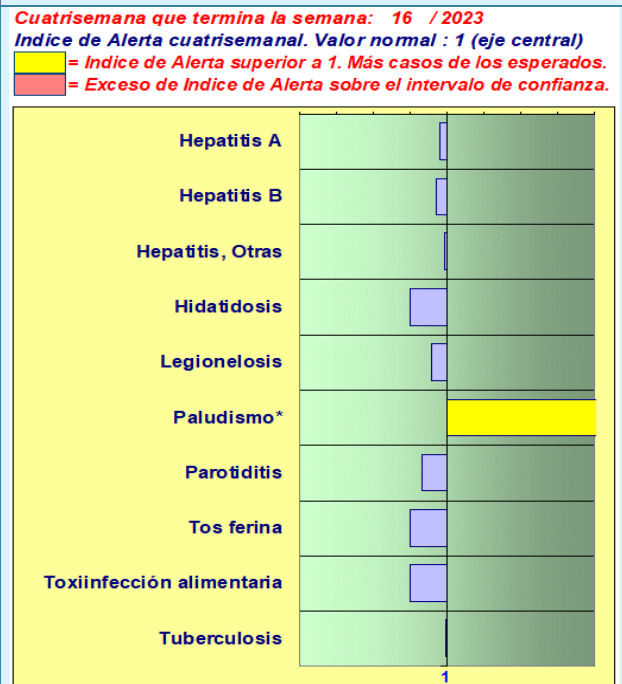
Cuatrisemana que termina la semana: 16 / 2023
Indice de Alerta cuatrisemanal. Valor normal : 1 (eje central)
= Indice de Alerta superior a 1. Más casos de los esperados.
= Exceso de Indice de Alerta sobre el intervalo de confianza.

Hepatitis A
Hepatitis B
Hepatitis, Otras
Hidatidosis
Legionelosis
Paludismo*
Parotiditis
Tos ferina
Toxiinfección alimentaria
Tuberculosis

1